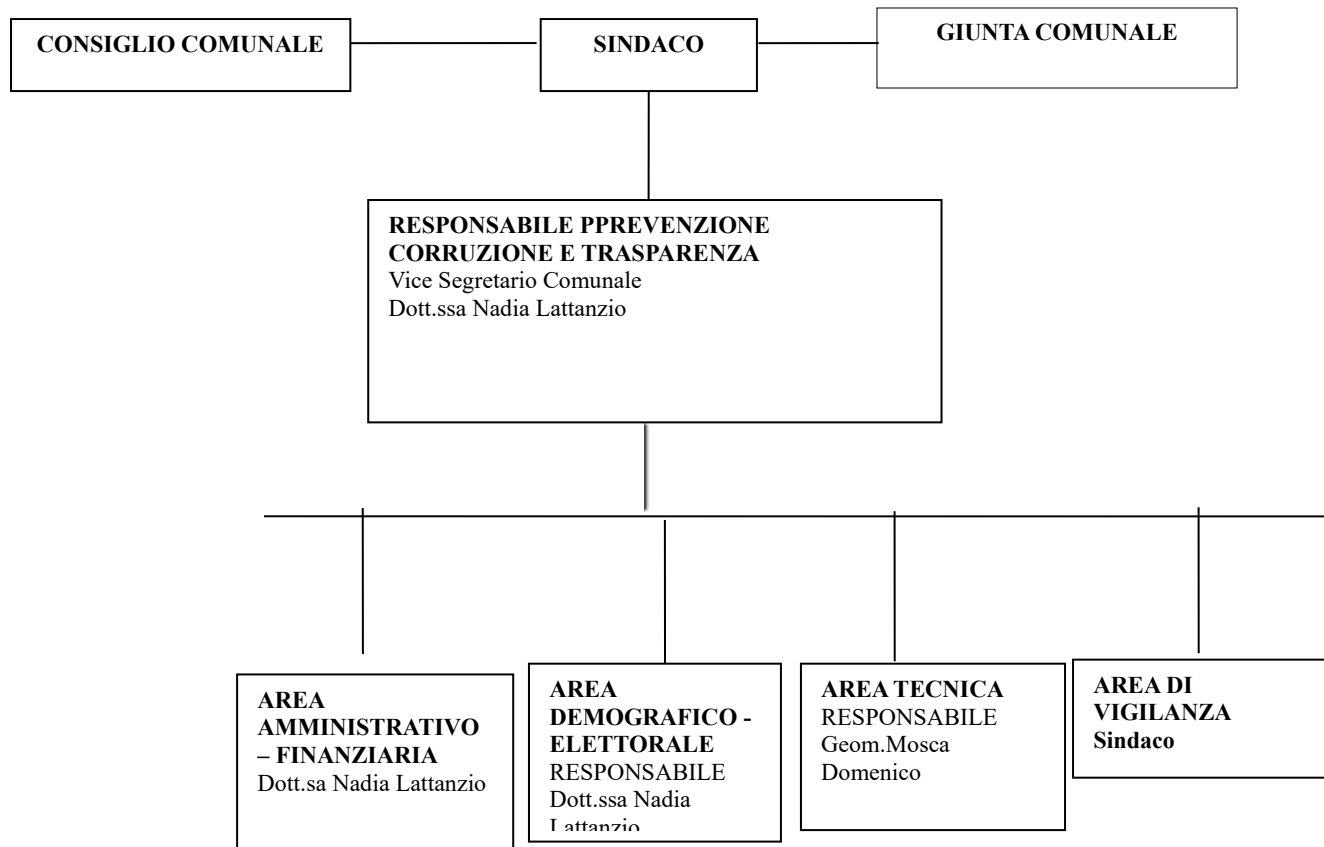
CONSIGLIO COMUNALE

SINDACO

GIUNTA COMUNALE

RESPONSABILE PPREVENZIONE CORRUZIONE E TRASPARENZA
Vice Segretario Comunale
Dott.ssa Nadia Lattanzio

AREA AMMINISTRATIVO – FINANZIARIA
Dott.sa Nadia Lattanzio

AREA DEMOGRAFICO - ELETTORALE
RESPONSABILE
Dott.ssa Nadia Lattanzio

AREA TECNICA
RESPONSABILE
Geom.Mosca Domenico

AREA DI VIGILANZA
Sindaco